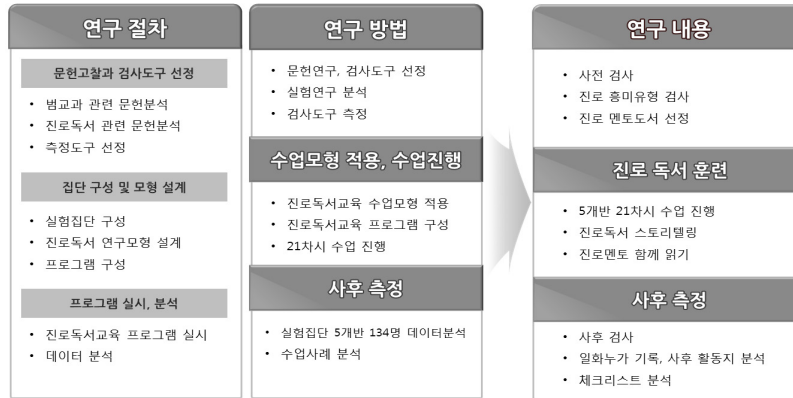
연구 절차

문헌고찰과 검사도구 선정

• 범교과 관련 문헌분석
• 진로독서 관련 문헌분석
• 측정도구 선정

집단 구성 및 모형 설계

• 실험집단 구성
• 진로독서 연구모형 설계
• 프로그램 구성

프로그램 실시, 분석

• 진로독서교육 프로그램 실시
• 데이터 분석

연구 방법

• 문헌연구, 검사도구 선정
• 실험연구 분석
• 검사도구 측정

수업모형 적용, 수업진행

• 진로독서교육 수업모형 적용
• 진로독서교육 프로그램 구성
• 21차시 수업 진행

사후 측정

• 실험집단 5개반 134명 데이터분석
• 수업사례 분석

연구 내용

• 사전 검사
• 진로 흥미유형 검사
• 진로 멘토도서 선정

진로 독서 훈련

• 5개반 21차시 수업 진행
• 진로독서 스토리텔링
• 진로멘토 함께 읽기

사후 측정

• 사후 검사
• 일화누가 기록, 사후 활동지 분석
• 체크리스트 분석